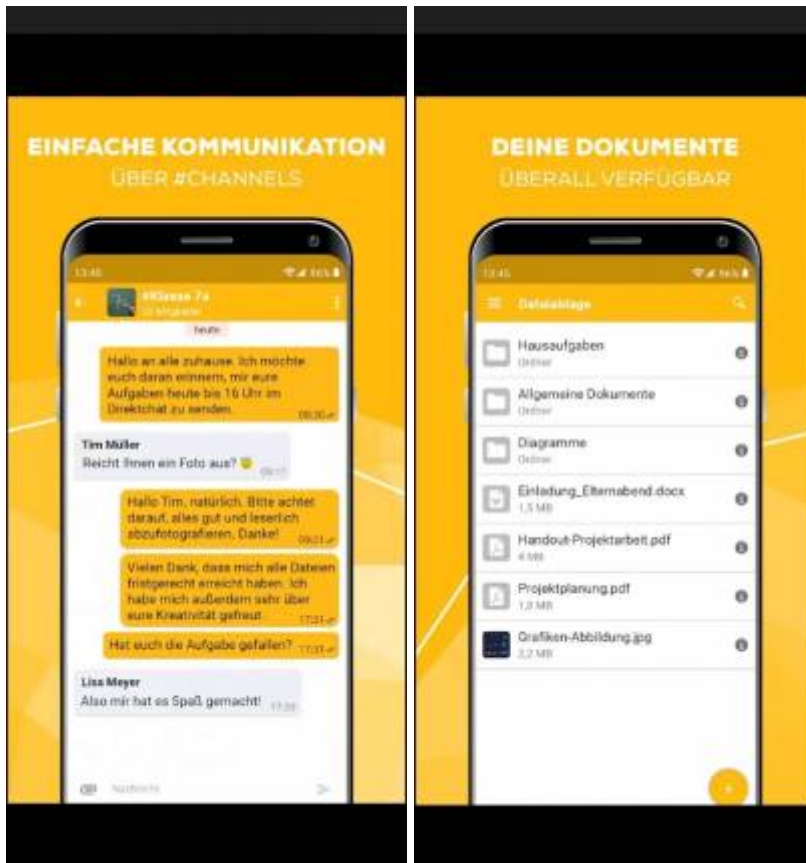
EINFACHE KOMMUNIKATION
ÜBER #CHANNELS

13:45

#Klasse 7a
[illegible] Mitglieder

heute

Hallo an alle zuhause. Ich möchte euch daran erinnern, mir eure Aufgaben heute bis 16 Uhr im Direktchat zu senden. 09:30

Tim Müller
Reicht Ihnen ein Foto aus? 09:17

Hallo Tim, natürlich. Bitte achtet darauf, alles gut und leserlich abzufotografieren. Danke! 09:21

Vielen Dank, dass mich alle Dateien fristgerecht erreicht haben. Ich habe mich außerdem sehr über eure Kreativität gefreut. 17:01

Hat euch die Aufgabe gefallen? 17:01

Lisa Meyer
Also mir hat es Spaß gemacht! 17:20

Nachricht

DEINE DOKUMENTE
ÜBERALL VERFÜGBAR

13:45

Dateiablage

Hausaufgaben
Ordner

Allgemeine Dokumente
Ordner

Diagramme
Ordner

Einladung_Elternabend.docx
1,5 MB

Handout-Projektarbeit.pdf
4 MB

Projektplanung.pdf
1,0 MB

Grafiken-Abbildung.jpg
2,2 MB